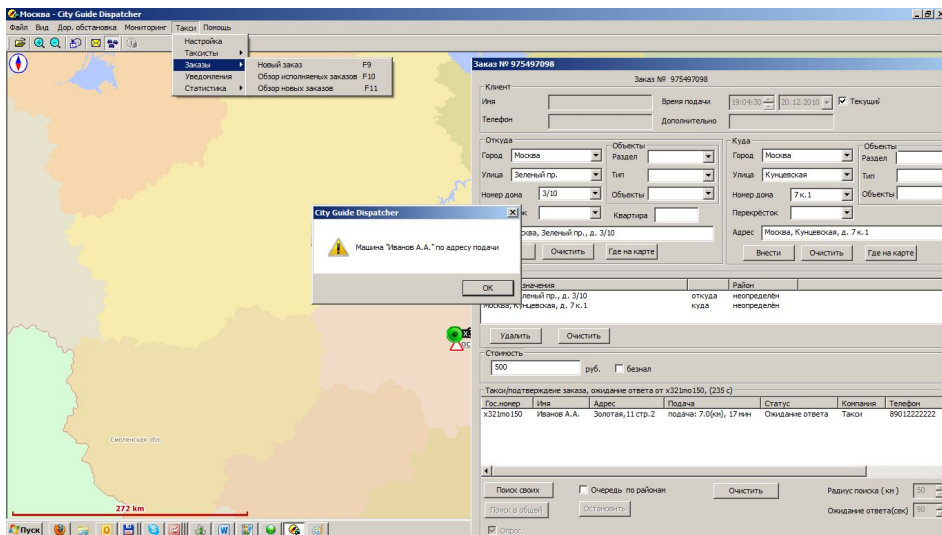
Москва - City Guide Dispatcher

Файл Вид Дор. обстановка Мониторинг Такси Помощь

Настройка
Таксисты
Заказы
Уведомления
Статистика

Новый заказ F9
Обзор исполняемых заказов F10
Обзор новых заказов F11

Заказ № 975497098

Заказ № 975497098

Клиент
Имя
Время подачи 19:04:30 20.12.2010 Текущий
Телефон
Дополнительно

Откуда
Город Москва
Улица Зеленый пр.
Номер дома 3/10
Объекты
Раздел
Тип
Объекты
Квартира
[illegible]ква, Зеленый пр., д. 3/10
Очистить Где на карте

Куда
Город Москва
Улица Кунцевская
Номер дома 7 к.1
Перекрёсток
Объекты
Раздел
Тип
Объекты
Адрес Москва, Кунцевская, д. 7 к.1
Внести Очистить Где на карте

City Guide Dispatcher
Машина "Иванов А.А." по адресу подачи
OK

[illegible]значения | | Район
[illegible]леный пр., д. 3/10 | откуда | неопределён
Москва, Кунцевская, д. 7 к.1 | куда | неопределён

Удалить Очистить

Стоимость
500 руб. безнал

Такси/подтверждение заказа, ожидание ответа от х321мо150, (235 с)

| Гос.номер | Имя | Адрес | Подача | Статус | Компания | Телефон |
|---|---|---|---|---|---|---|
| х321мо150 | Иванов А.А. | Золотая, 11 стр.2 | подача: 7.0(км), 17 мин | Ожидание ответа | Такси | 89012222222 |

Поиск своих
Очередь по районам
Очистить
Радиус поиска ( км ) 50
Поиск в общей
Остановить
Ожидание ответа(сек) 90
Опрос

Смоленская обл.
272 km
Пуск